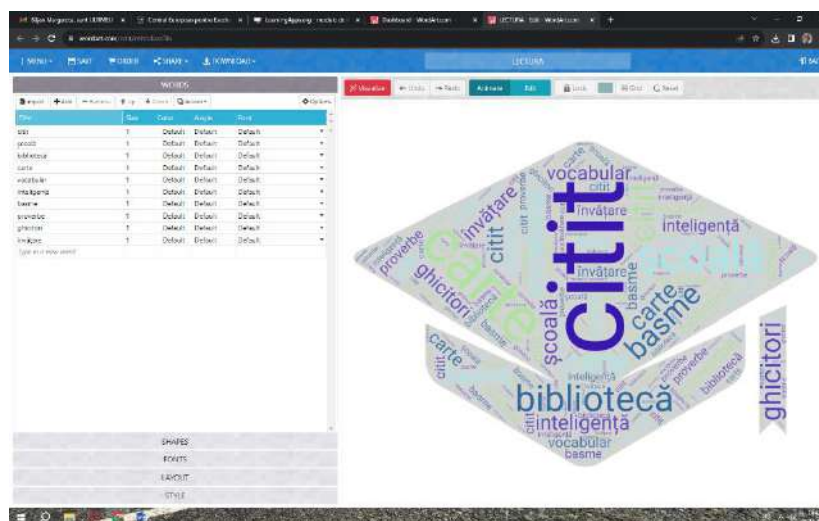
MENU · SAVE · ORDER · SHARE · DOWNLOAD ·

LECTURA

WORDS

Import · Add · Remove · Up · Down · Options

| Filter | Size | Color | Angle | Font |
|---|---|---|---|---|
| citit | 1 | Default | Default | Default |
| școală | 1 | Default | Default | Default |
| bibliotecă | 1 | Default | Default | Default |
| carte | 1 | Default | Default | Default |
| vocabular | 1 | Default | Default | Default |
| inteligență | 1 | Default | Default | Default |
| basme | 1 | Default | Default | Default |
| proverbe | 1 | Default | Default | Default |
| ghicitori | 1 | Default | Default | Default |
| învățare | 1 | Default | Default | Default |

Type in a new word

SHAPES
FONTS
LAYOUT
STYLE

Visualize · Undo · Redo · Animate · Edit · Lock · Grid · Reset

citit
carte
vocabular
învățare
inteligentă
proverbe
ghicitori
școală
basme
carte
bibliotecă
inteligentă
vocabular
basme
ghicitori
citit
proverbe
bibliotecă
carte